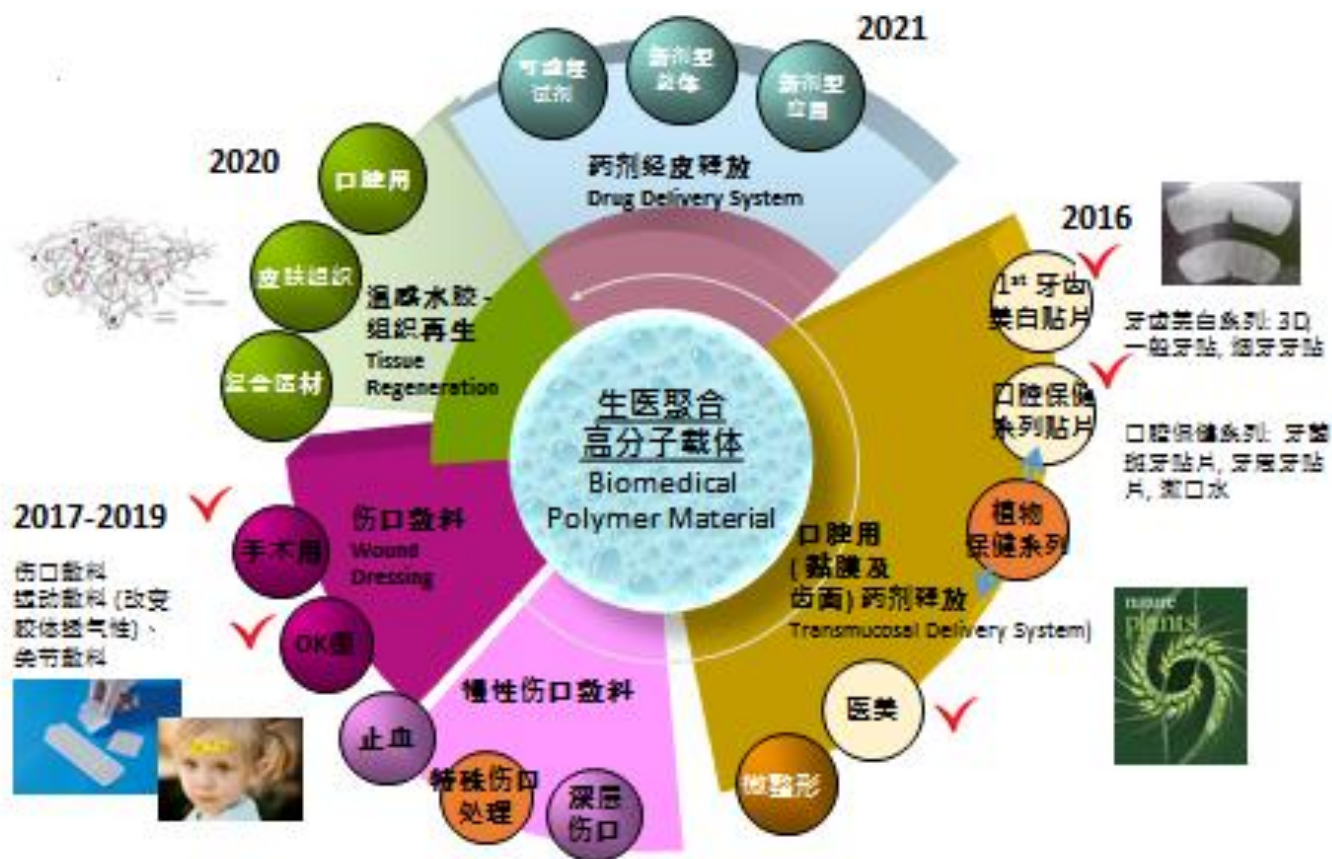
2021

可溶性试剂

新剂型载体

新剂型应用

药剂经皮释放
Drug Delivery System

2020

口腔用

皮肤组织

温感水胶、组织再生
Tissue Regeneration

缝合医材

2016

$1^{st}$ 牙齿美白贴片

牙齿美白系列: 3D 一般牙贴, 细牙牙贴

口腔保健系列贴片

口腔保健系列: 牙龈细牙贴片, 牙周牙贴片, 漱口水

植物保健系列

生医聚合
高分子载体
Biomedical
Polymer Material

2017-2019

伤口敷料
Wound Dressing

手术用

伤口敷料
运动敷料 (改变胶体透气性)、关节敷料

OK绷

口腔用
(黏膜及齿面) 药剂释放
Transmucosal Delivery System)

nature plants

慢性伤口敷料

止血

特殊伤口处理

深层伤口

医美

微整形